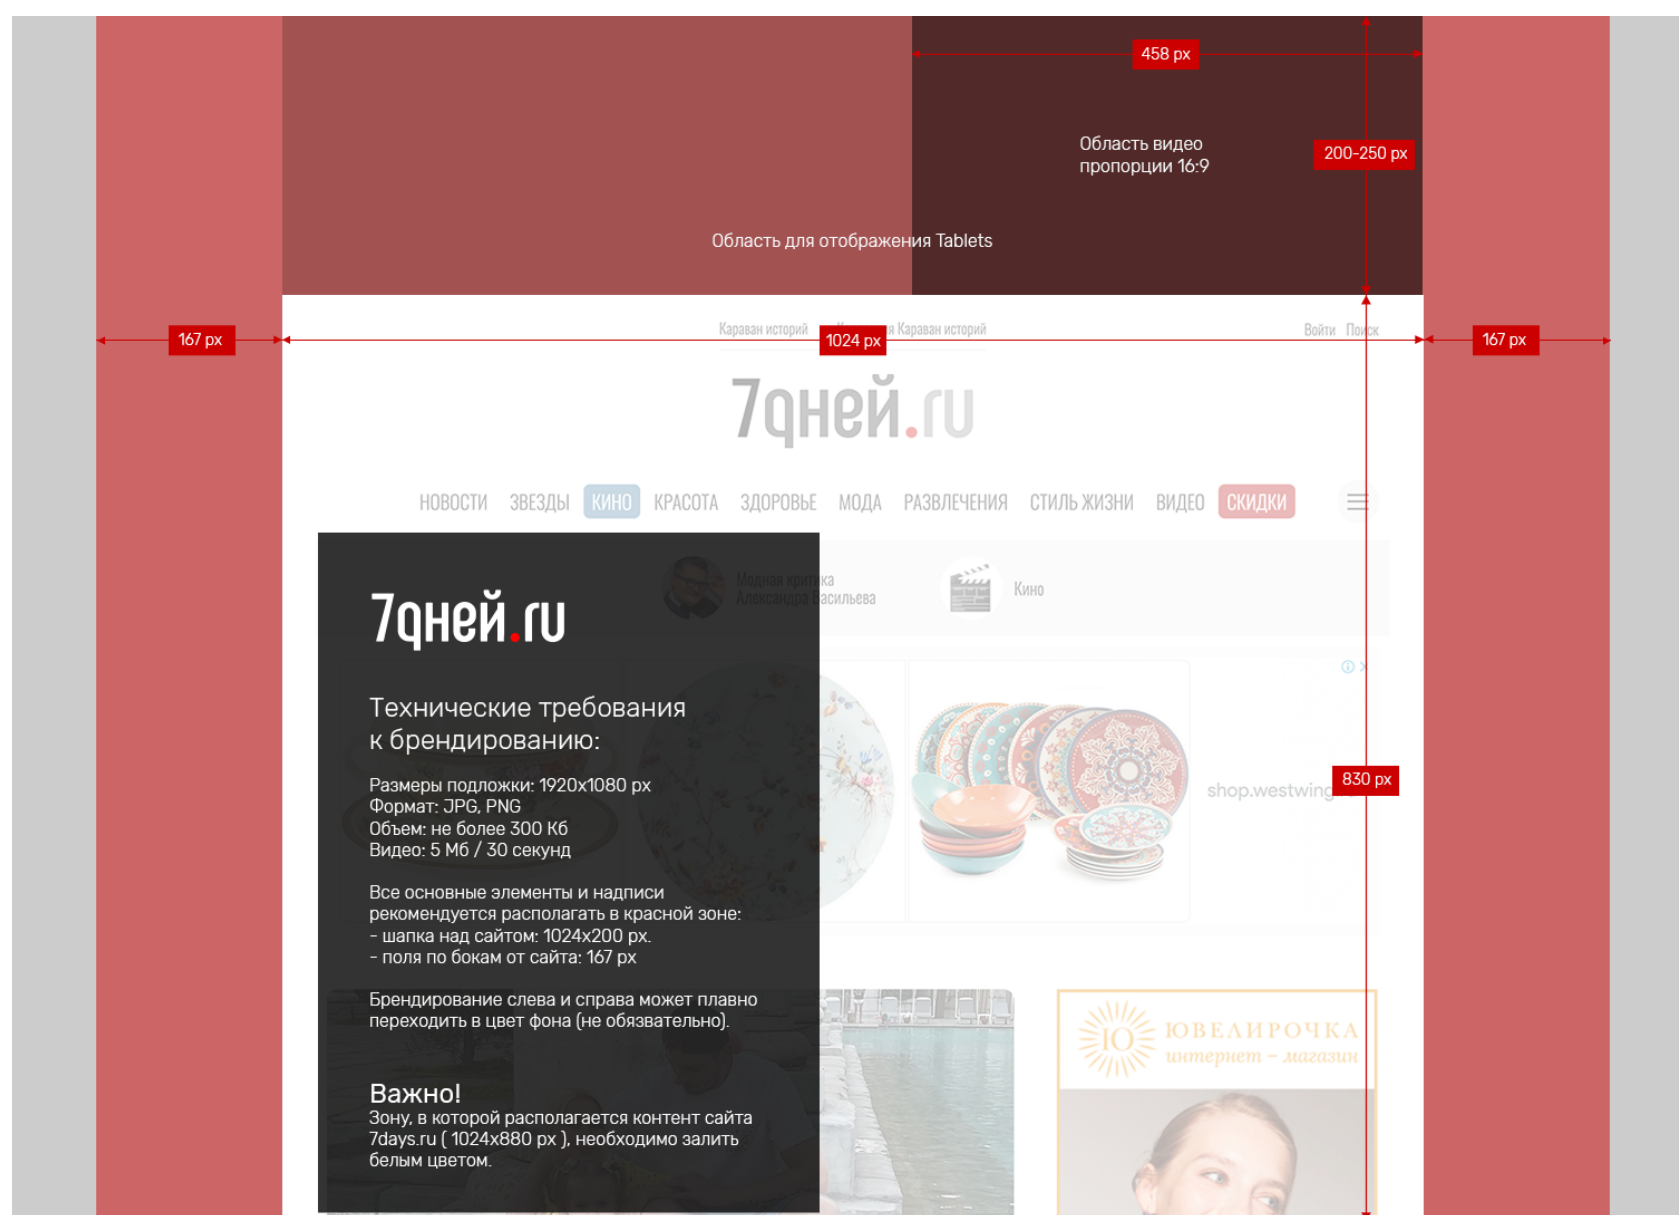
458 px

Область видео пропорции 16:9

200-250 px

Область для отображения Tablets

167 px

Караван историй

1024 px

Караван историй

Войти Поиск

167 px

7дней.ru

НОВОСТИ ЗВЕЗДЫ КИНО КРАСОТА ЗДОРОВЬЕ МОДА РАЗВЛЕЧЕНИЯ СТИЛЬ ЖИЗНИ ВИДЕО СКИДКИ

Модная критика Александра Васильева

Кино

7дней.ru

Технические требования к брендированию:

Размеры подложки: 1920х1080 px
Формат: JPG, PNG
Объем: не более 300 Кб
Видео: 5 Мб / 30 секунд

Все основные элементы и надписи рекомендуется располагать в красной зоне:
- шапка над сайтом: 1024х200 px.
- поля по бокам от сайта: 167 px

Брендирование слева и справа может плавно переходить в цвет фона (не обязательно).

Важно!
Зону, в которой располагается контент сайта 7days.ru ( 1024х880 px ), необходимо залить белым цветом.

shop.westwing

830 px

ЮВЕЛИРОЧКА
интернет – магазин